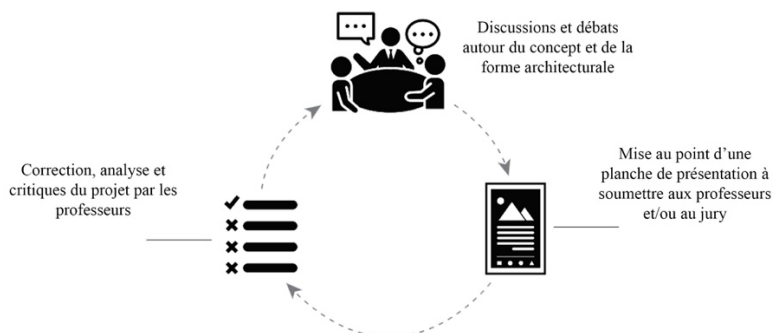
Discussions et débats autour du concept et de la forme architecturale

Mise au point d'une planche de présentation à soumettre aux professeurs et/ou au jury

Correction, analyse et critiques du projet par les professeurs